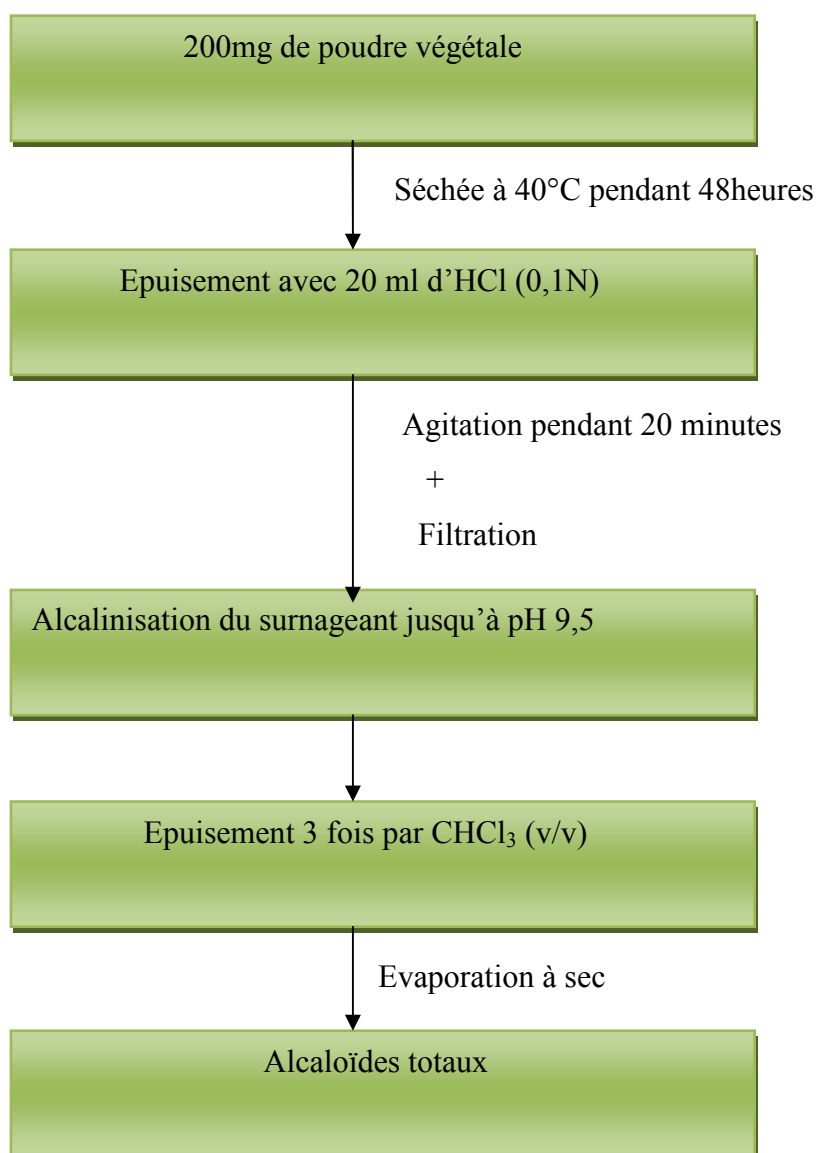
200mg de poudre végétale

Séchée à 40°C pendant 48heures

Epuisement avec 20 ml d’HCl (0,1N)

Agitation pendant 20 minutes

+

Filtration

Alcalinisation du surnageant jusqu’à pH 9,5

Epuisement 3 fois par $CHCl_3$ (v/v)

Evaporation à sec

Alcaloïdes totaux